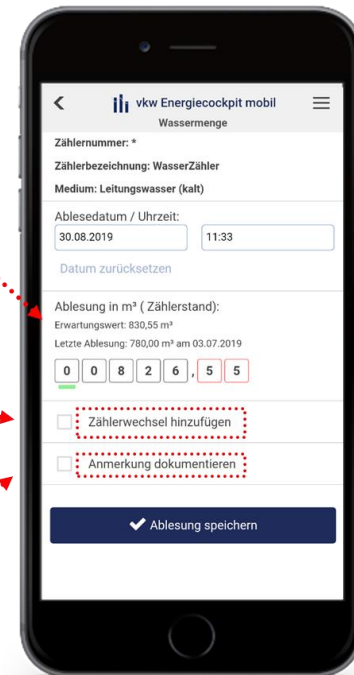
vkw Energiecockpit mobil
Wassermenge

Zählernummer: *

Zählerbezeichnung: WasserZähler

Medium: Leitungswasser (kalt)

Ablesedatum / Uhrzeit:
30.08.2019
11:33

Datum zurücksetzen

Ablesung in m³ ( Zählerstand):
Erwartungswert: 830,55 m³
Letzte Ablesung: 780,00 m³ am 03.07.2019

0 0 8 2 6 , 5 5

Zählerwechsel hinzufügen

Anmerkung dokumentieren

Ablesung speichern